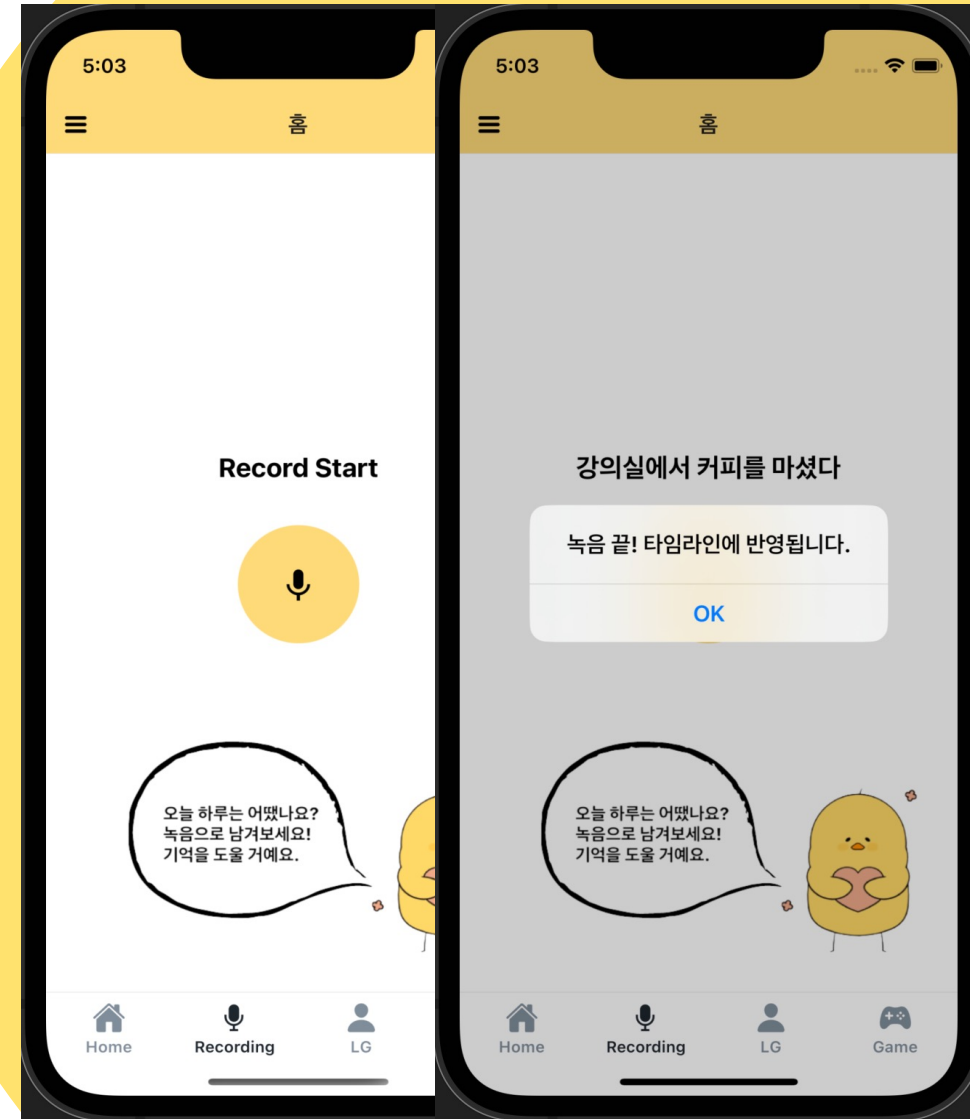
5:03

홈

Record Start

오늘 하루는 어땠나요?
녹음으로 남겨보세요!
기억을 도울 거예요.

Home
Recording
LG

5:03

홈

강의실에서 커피를 마셨다

녹음 끝! 타임라인에 반영됩니다.

OK

오늘 하루는 어땠나요?
녹음으로 남겨보세요!
기억을 도울 거예요.

Home
Recording
LG
Game